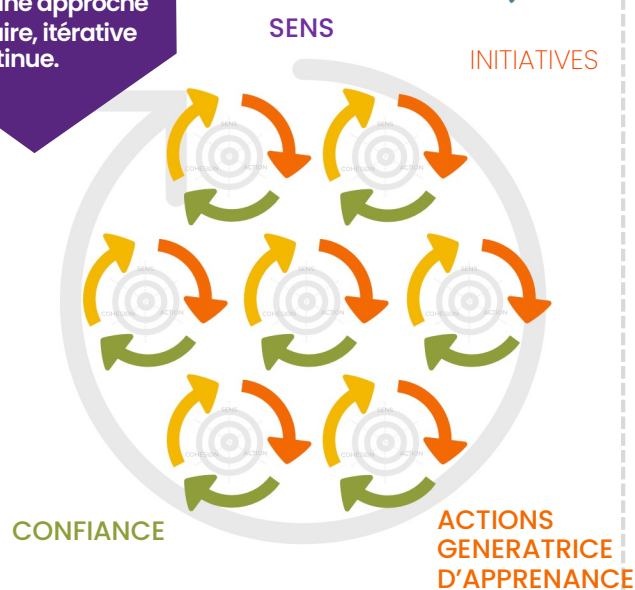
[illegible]ne approche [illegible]ire, itérative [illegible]tinue.

SENS

INITIATIVES

SENS
COHESION ACTION

SENS
COHESION ACTION

SENS
COHESION ACTION

SENS
COHESION ACTION

SENS
COHESION ACTION

SENS
COHESION ACTION

SENS
COHESION ACTION

CONFIANCE

ACTIONS GENERATRICE D'APPRENANCE